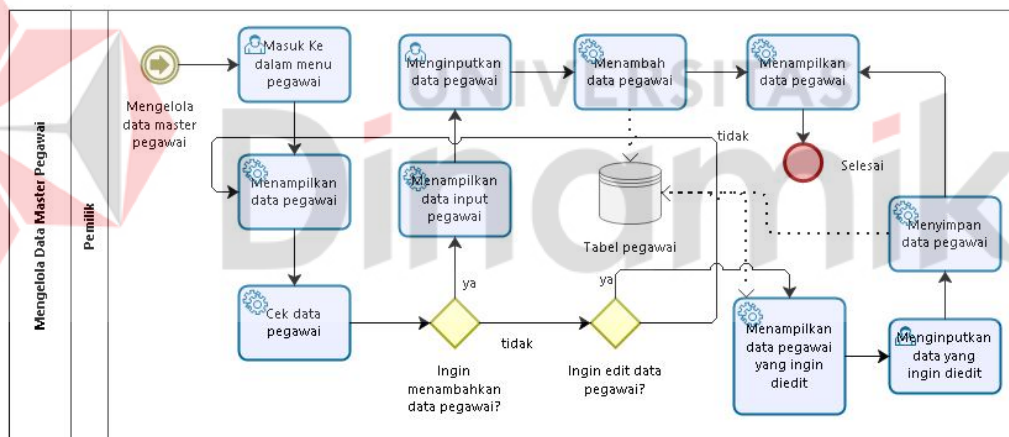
Mengelola Data Master Pegawai

Pemilik

Mengelola data master pegawai

Masuk Ke dalam menu pegawai

Menginputkan data pegawai

Menambah data pegawai

Menampilkan data pegawai

tidak

Selesai

Menampilkan data pegawai

Menampilkan data input pegawai

Tabel pegawai

Menyimpan data pegawai

ya

ya

Cek data pegawai

tidak

Ingin menambahkan data pegawai?

Ingin edit data pegawai?

Menampilkan data pegawai yang ingin diedit

Menginputkan data yang ingin diedit

UNIVERSITAS Dinamika